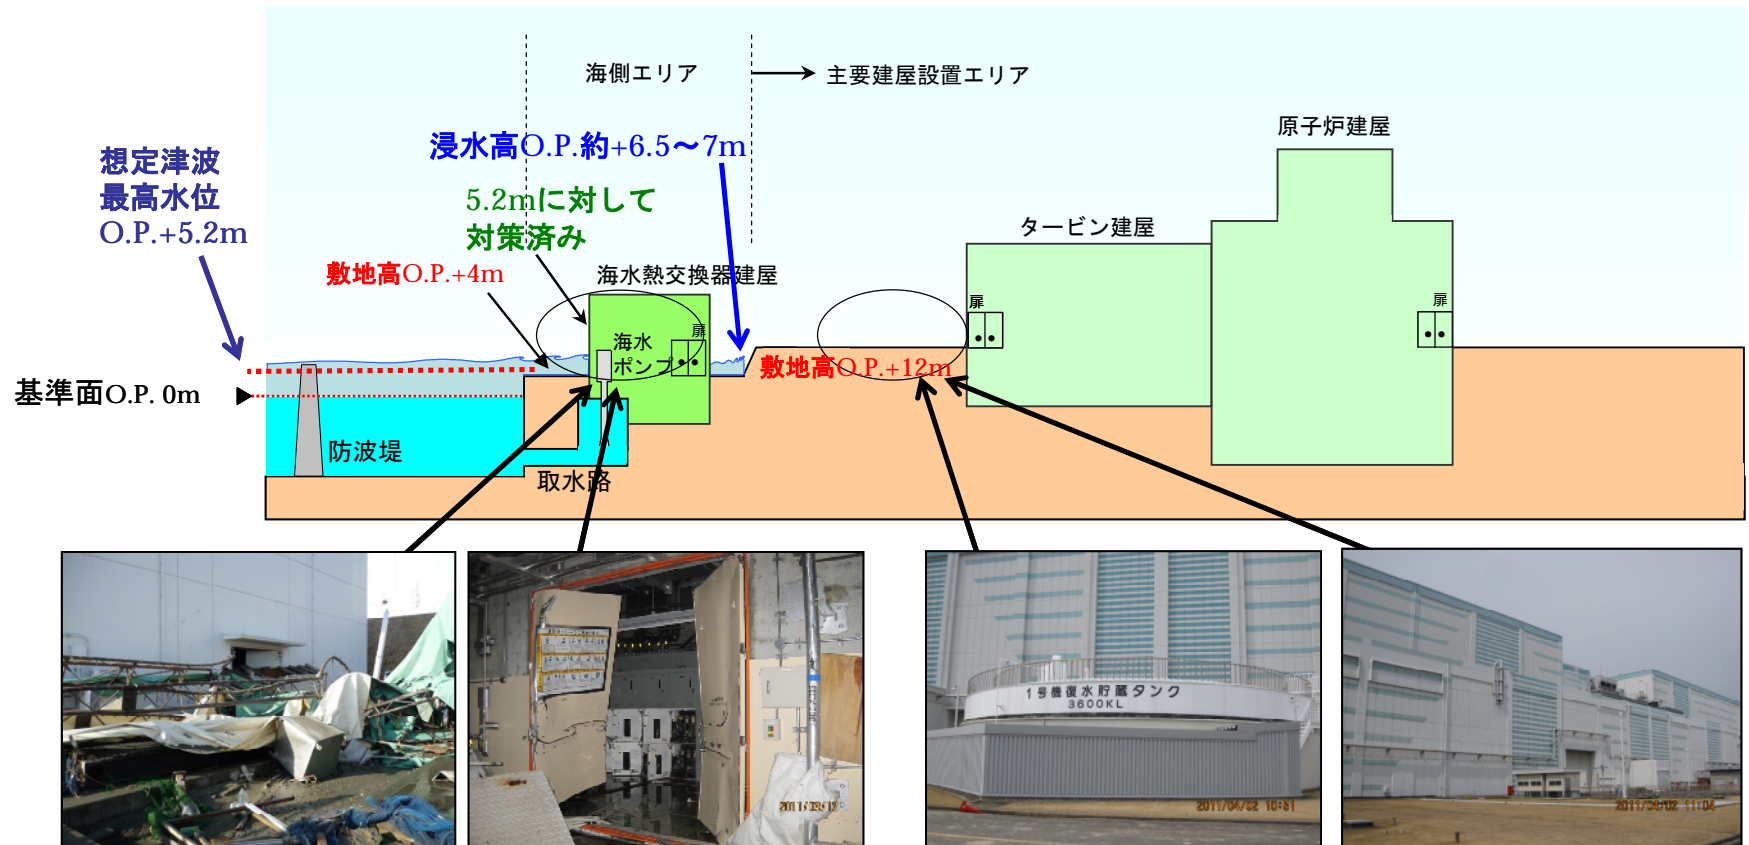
海側エリア

主要建屋設置エリア

原子炉建屋

想定津波
最高水位
O.P.+5.2m

浸水高O.P.約+6.5〜7m

5.2mに対して
対策済み

タービン建屋

敷地高O.P.+4m

海水熱交換器建屋

扉

扉

扉

海水
ポンプ

敷地高O.P.+12m

基準面O.P. 0m

防波堤

取水路

1号機復水貯蔵タンク
3600KL

2011/04/02 10:51

2011/04/02 11:04